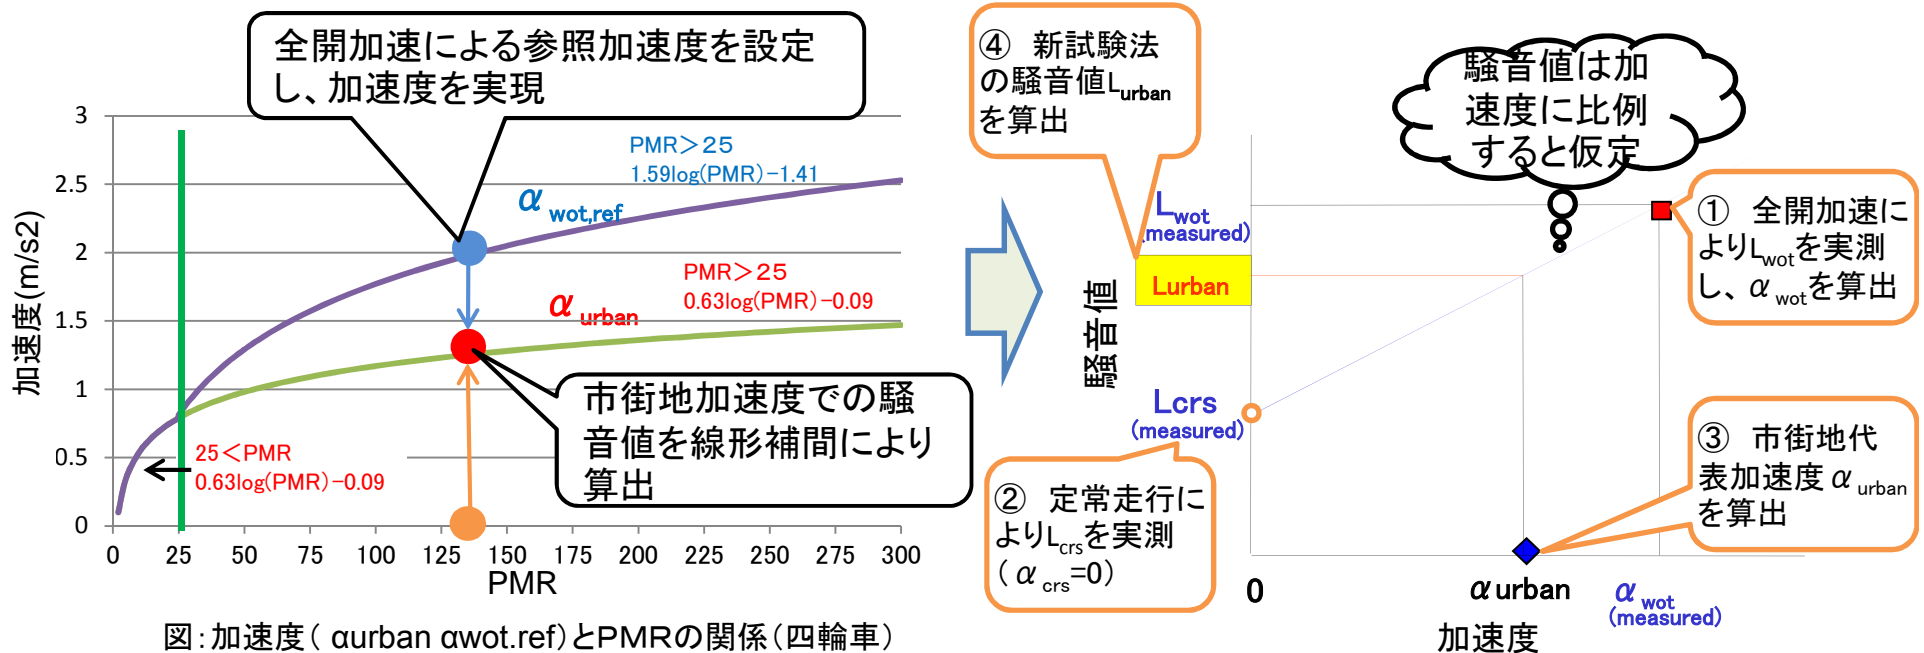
全開加速による参照加速度を設定し、加速度を実現

3
2.5
2
1.5
1
0.5
0

加速度(m/s2)

PMR＞25
1.59log(PMR)−1.41

$\alpha$ wot,ref

PMR＞25
0.63log(PMR)−0.09

$\alpha$ urban

25＜PMR
0.63log(PMR)−0.09

市街地加速度での騒音値を線形補間により算出

0 25 50 75 100 125 150 175 200 225 250 275 300
PMR

図:加速度( αurban αwot.ref)とPMRの関係(四輪車)

④ 新試験法の騒音値$L_{urban}$を算出

騒音値は加速度に比例すると仮定

$L_{wot}$ (measured)

Lurban

騒音値

Lcrs (measured)

① 全開加速により$L_{wot}$を実測し、$\alpha$ wotを算出

② 定常走行により$L_{crs}$を実測($\alpha$ $_{crs}$=0)

③ 市街地代表加速度$\alpha$ urbanを算出

0

$\alpha$urban

$\alpha$ wot (measured)

加速度